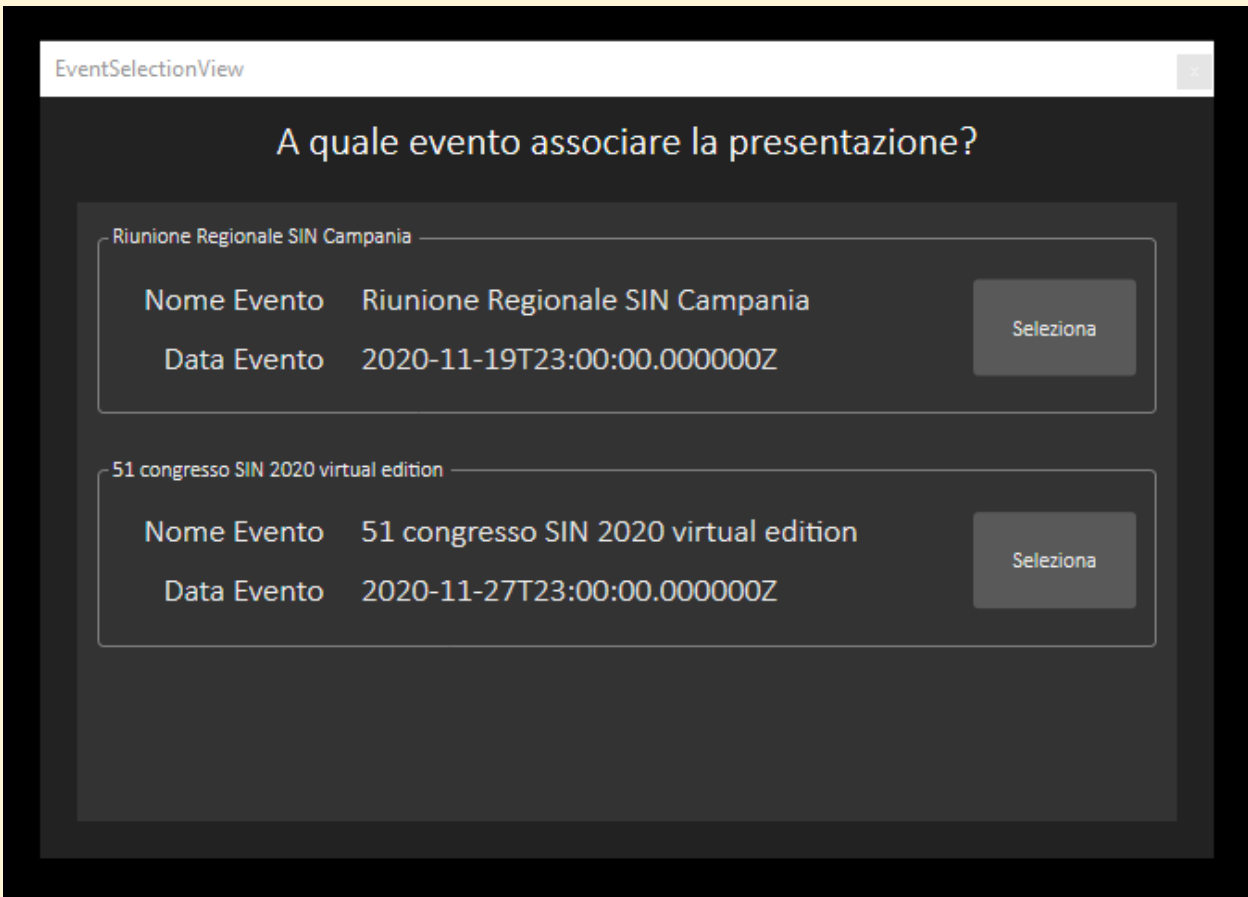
EventSelectionView

A quale evento associare la presentazione?

Riunione Regionale SIN Campania

Nome Evento Riunione Regionale SIN Campania

Data Evento 2020-11-19T23:00:00.000000Z

Seleziona

51 congresso SIN 2020 virtual edition

Nome Evento 51 congresso SIN 2020 virtual edition

Data Evento 2020-11-27T23:00:00.000000Z

Seleziona